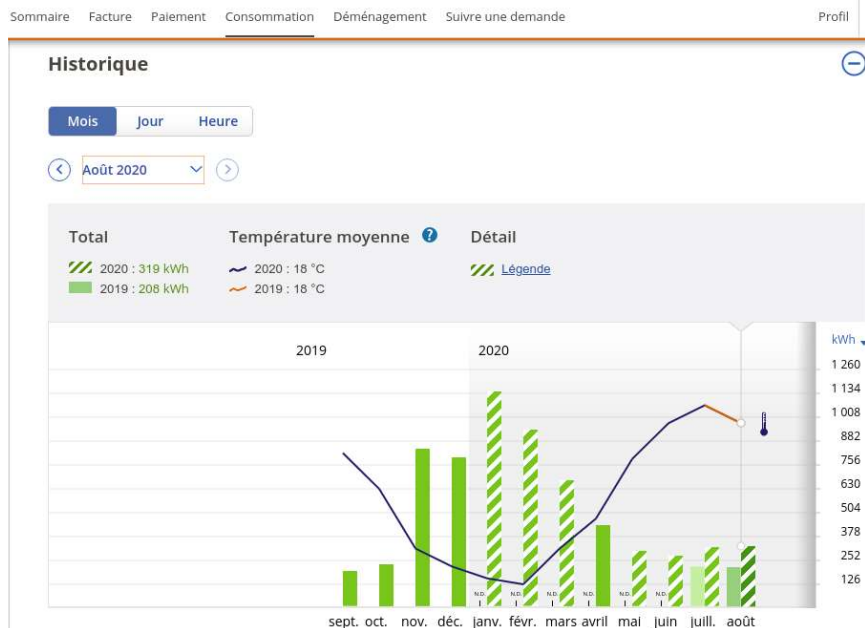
Sommaire Facture Paiement Consommation Déménagement Suivre une demande Profil

Historique

Mois Jour Heure

Août 2020

Total
2020 : 319 kWh
2019 : 208 kWh

Température moyenne
2020 : 18 °C
2019 : 18 °C

Détail
Légende

2019
2020

kWh
1 260
1 134
1 008
882
756
630
504
378
252
126

N.D. N.D. N.D. N.D. N.D. N.D.

sept. oct. nov. déc. janv. févr. mars avril mai juin juill. août